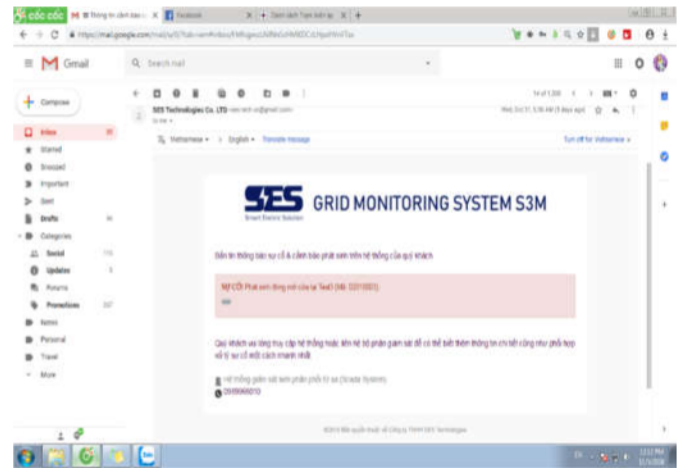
cốc cốc
Thông tin cảnh báo
Facebook
Danh sách Trạm biến áp

https://mail.google.com/mail/u/0/?tab=wm#inbox/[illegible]

Gmail
Search mail

Compose
Inbox
Starred
Snoozed
Important
Sent
Drafts
Categories
Social
Updates
Forums
Promotions
Notes
Personal
Travel
More

SES Technologies Co. LTD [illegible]
to me
Wed, Oct 31, 3:36 AM (3 days ago)

Vietnamese › English Translate message
Turn off for: Vietnamese

SES
Smart Electric Solution
GRID MONITORING SYSTEM S3M

Bản tin thông báo sự cố & cảnh báo phát sinh trên hệ thống của quý khách

Sự CỐ: Phát sinh dòng rò! của tự Test3 (Mã: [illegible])
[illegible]

Quý khách vui lòng truy cập hệ thống hoặc liên hệ bộ phận giám sát để có thể biết thêm thông tin chi tiết cũng như phối hợp xử lý sự cố một cách nhanh nhất.

Hệ thống giám sát lưới phân phối tự do (Scada System)
0919966010

©2018 Bản quyền thuộc về Công ty TNHH SES Technologies